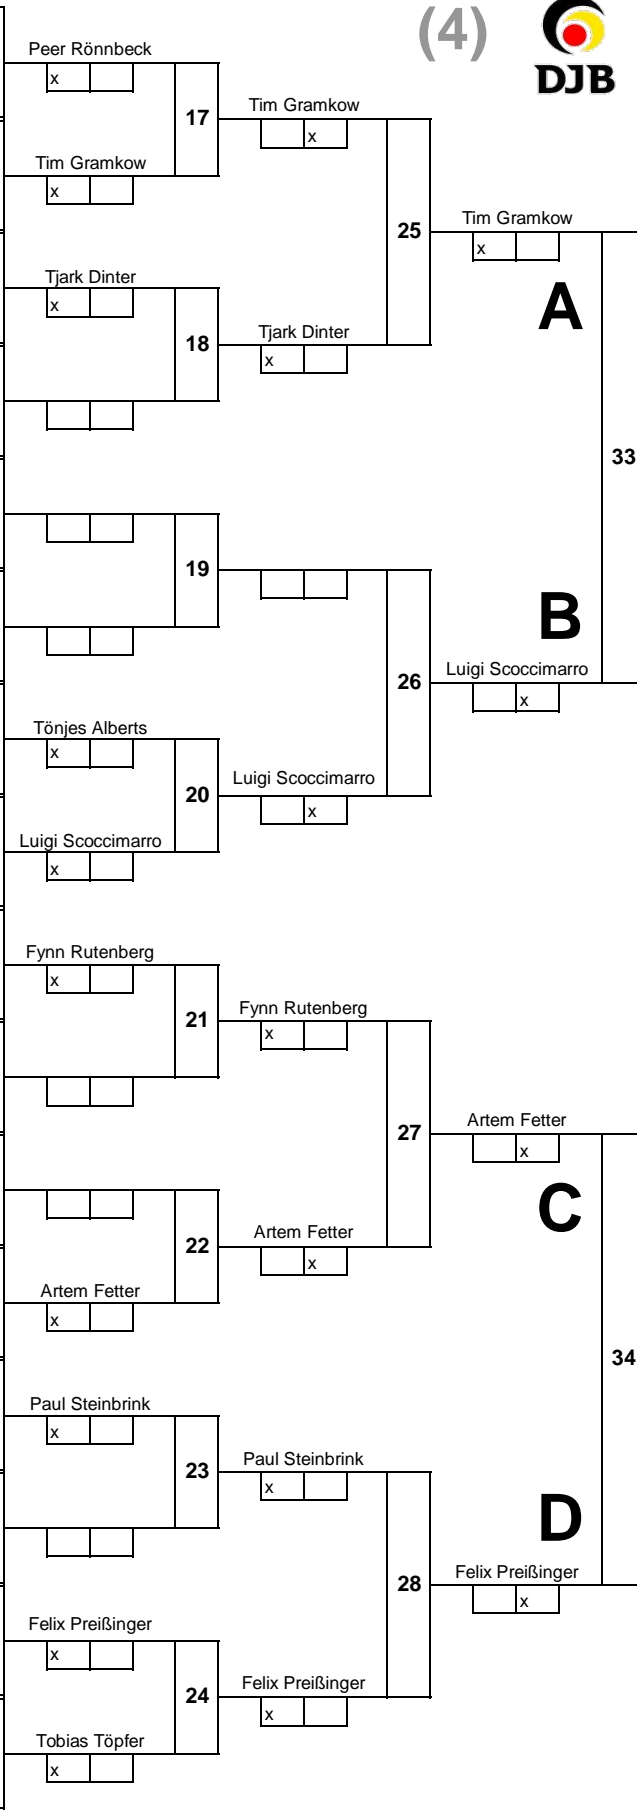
(4)

DJB

Peer Rönnbeck
x

17

Tim Gramkow
x

Tim Gramkow
x

25

Tim Gramkow
x

Tjark Dinter
x

A

18

Tjark Dinter
x

33

19

B

26

Luigi Scoccimarro
x

Tönjes Alberts
x

20

Luigi Scoccimarro
x

Luigi Scoccimarro
x

Fynn Rutenberg
x

21

Fynn Rutenberg
x

27

Artem Fetter
x

C

22

Artem Fetter
x

Artem Fetter
x

34

Paul Steinbrink
x

23

Paul Steinbrink
x

D

28

Felix Preißinger
x

Felix Preißinger
x

24

Felix Preißinger
x

Tobias Töpfer
x